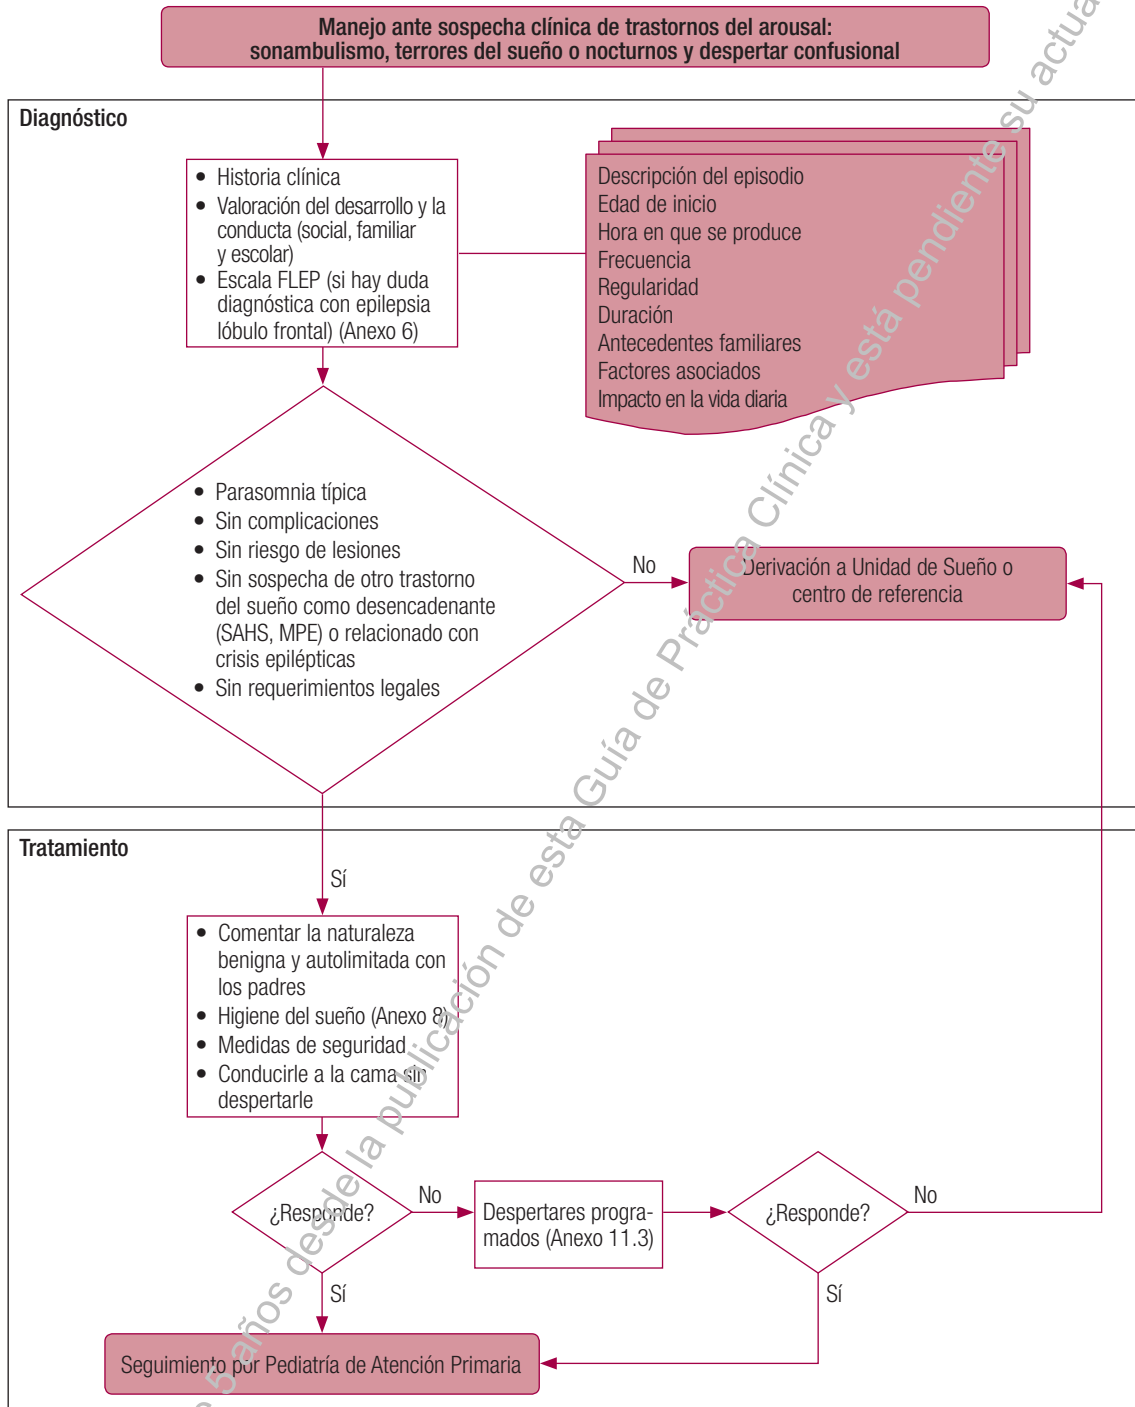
Manejo ante sospecha clínica de trastornos del arousal: sonambulismo, terrores del sueño o nocturnos y despertar confusional

Diagnóstico

• Historia clínica
• Valoración del desarrollo y la conducta (social, familiar y escolar)
• Escala FLEP (si hay duda diagnóstica con epilepsia lóbulo frontal) (Anexo 6)

Descripción del episodio
Edad de inicio
Hora en que se produce
Frecuencia
Regularidad
Duración
Antecedentes familiares
Factores asociados
Impacto en la vida diaria

• Parasomnia típica
• Sin complicaciones
• Sin riesgo de lesiones
• Sin sospecha de otro trastorno del sueño como desencadenante (SAHS, MPE) o relacionado con crisis epilépticas
• Sin requerimientos legales

No

Derivación a Unidad de Sueño o centro de referencia

Tratamiento

Sí

• Comentar la naturaleza benigna y autolimitada con los padres
• Higiene del sueño (Anexo 8)
• Medidas de seguridad
• Conducirle a la cama sin despertarle

¿Responde?

No

Despertares programados (Anexo 11.3)

¿Responde?

No

Sí

Sí

Seguimiento por Pediatría de Atención Primaria

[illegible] 5 años desde la publicación de esta Guía de Práctica Clínica y está pendiente su actua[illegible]